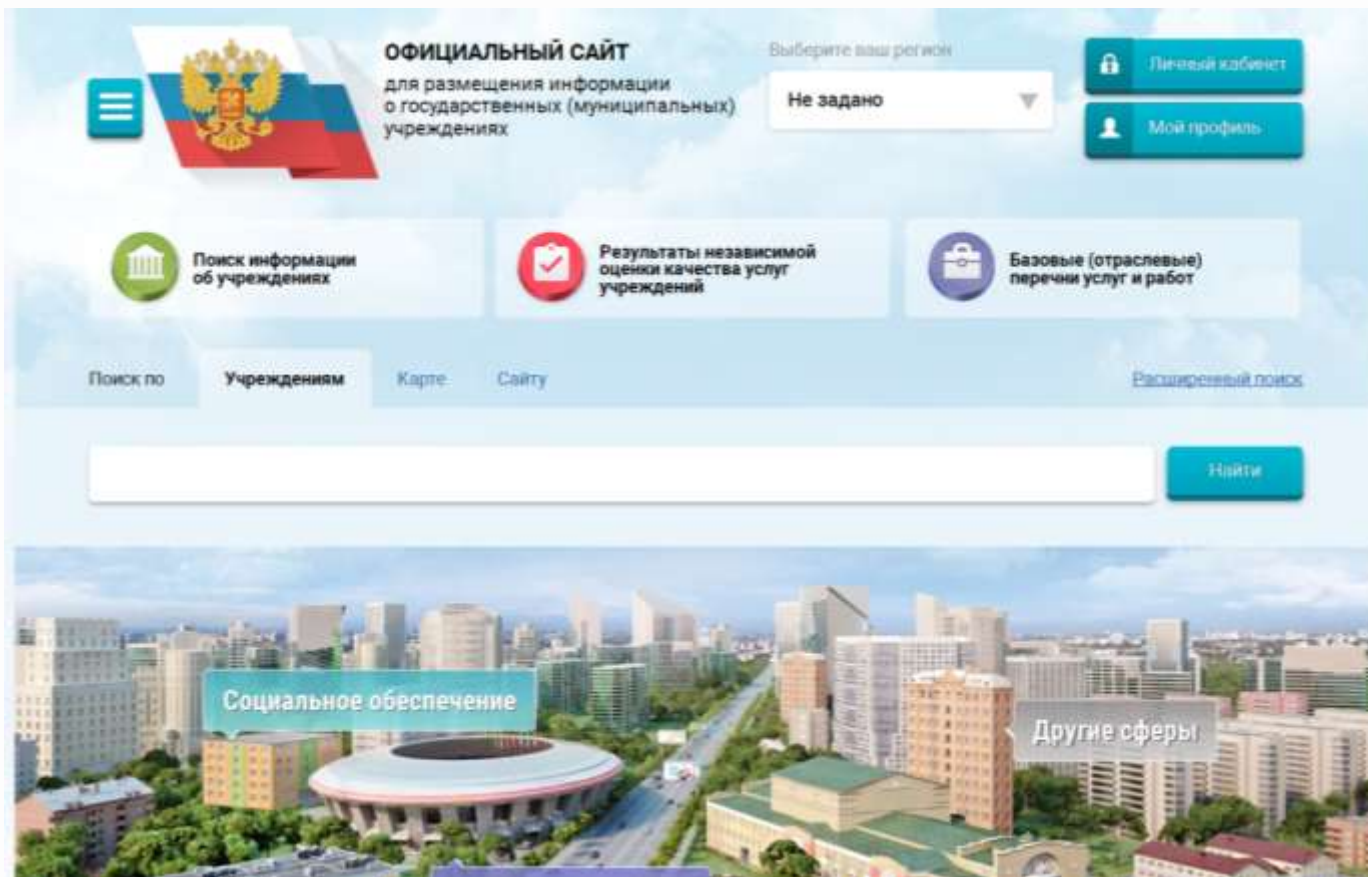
ОФИЦИАЛЬНЫЙ САЙТ
для размещения информации о государственных (муниципальных) учреждениях

Выберите ваш регион
Не задано

Личный кабинет
Мой профиль

Поиск информации об учреждениях

Результаты независимой оценки качества услуг учреждений

Базовые (отраслевые) перечни услуг и работ

Поиск по Учреждениям Карте Сайту

Расширенный поиск

Найти

Социальное обеспечение

Другие сферы